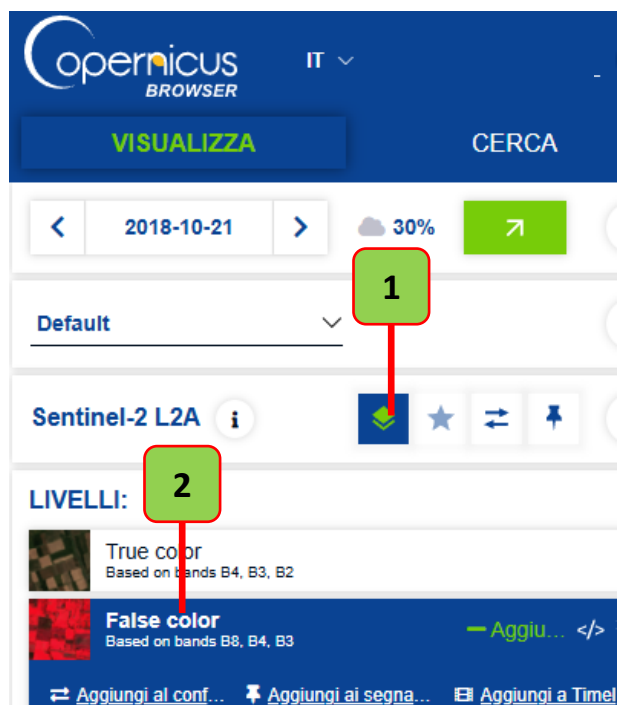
Copernicus BROWSER

IT

VISUALIZZA

CERCA

2018-10-21

30%

1

Default

Sentinel-2 L2A

i

2

LIVELLI:

True color
Based on bands B4, B3, B2

False color
Based on bands B8, B4, B3

Aggiu...

</>

Aggiungi al conf...

Aggiungi ai segna...

Aggiungi a Timel